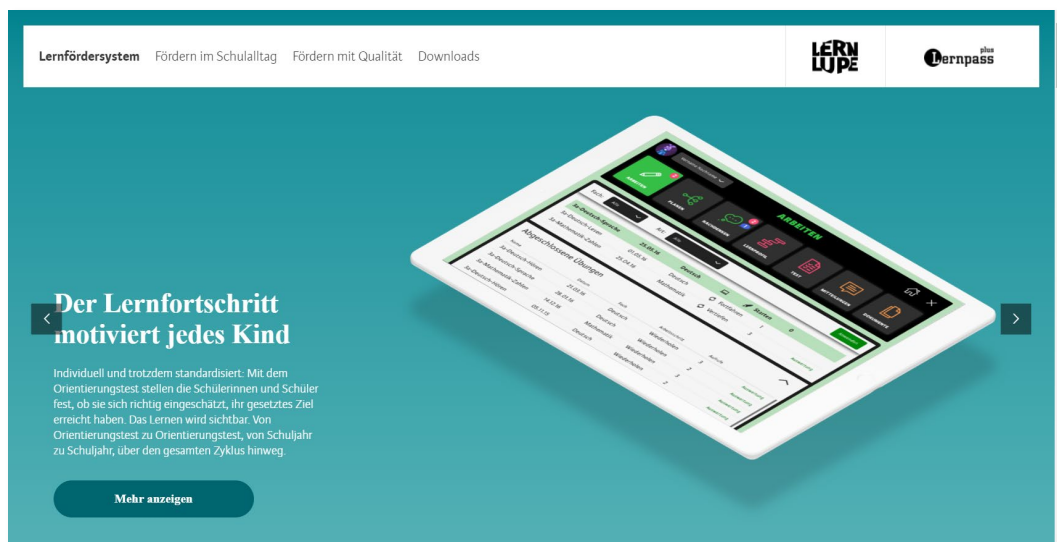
Lernfördersystem Fördern im Schulalltag Fördern mit Qualität Downloads

LERN LUPE

Lernpass plus

ARBEITEN

Abgeschlossene Übungen

Deutsch

Mathematik

Wiederholen

Der Lernfortschritt motiviert jedes Kind

Individuell und trotzdem standardisiert: Mit dem Orientierungstest stellen die Schülerinnen und Schüler fest, ob sie sich richtig eingeschätzt, ihr gesetztes Ziel erreicht haben. Das Lernen wird sichtbar. Von Orientierungstest zu Orientierungstest, von Schuljahr zu Schuljahr, über den gesamten Zyklus hinweg.

Mehr anzeigen